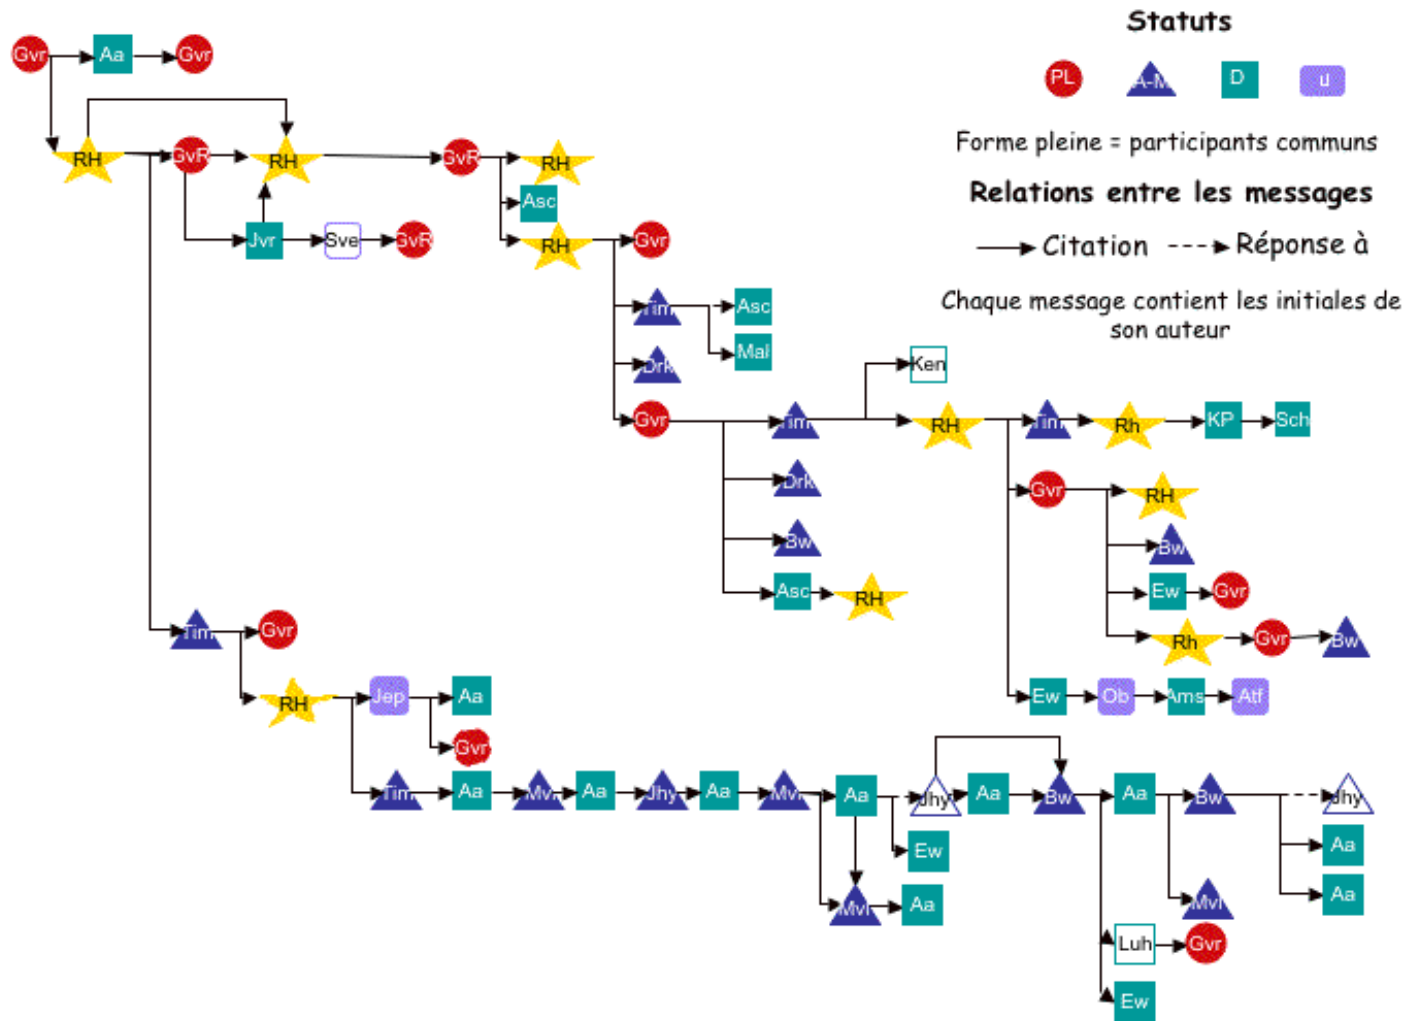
Statuts

PL A-M D u

Forme pleine = participants communs

Relations entre les messages

Citation Réponse à

Chaque message contient les initiales de son auteur

Gvr Aa Gvr

RH GvR RH GvR RH

Asc

Jvr Sve GvR

RH Gvr

Tim Asc

Mal

Drk

Ken

Gvr Tim RH Tim Rh KP Sch

Drk

Gvr RH

Bw

Bw

Ew Gvr

Asc RH

Rh Gvr Bw

Tim Gvr

Ew Ob Ams Atf

RH Jep Aa

Gvr

Tim Aa Mvl Aa Jhy Aa Mvl Aa Jhy Aa Bw Aa Bw Jhy

Ew

Aa

Aa

Mvl Aa

Aa

Mvl

Luh Gvr

Ew